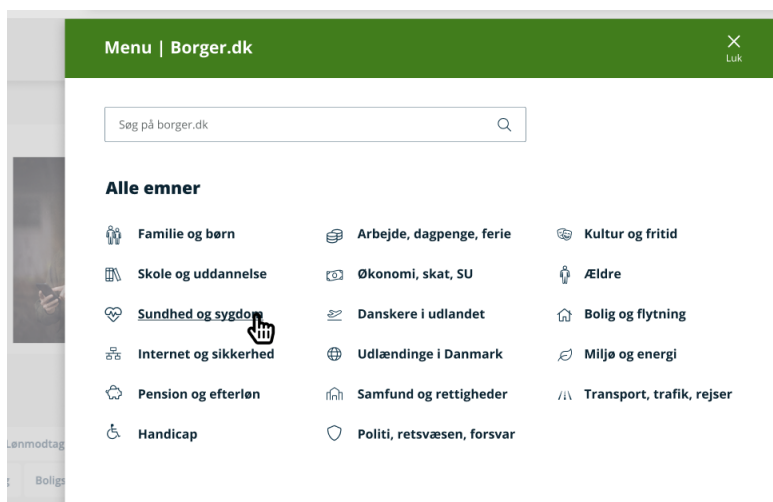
Menu | Borger.dk

Luk

Søg på borger.dk

Alle emner

Familie og børn

Skole og uddannelse

Sundhed og sygdom

Internet og sikkerhed

Pension og efterløn

Handicap

Arbejde, dagpenge, ferie

Økonomi, skat, SU

Danskere i udlandet

Udlændinge i Danmark

Samfund og rettigheder

Politi, retsvæsen, forsvar

Kultur og fritid

Ældre

Bolig og flytning

Miljø og energi

Transport, trafik, rejser

Lønmodtag

Boligs